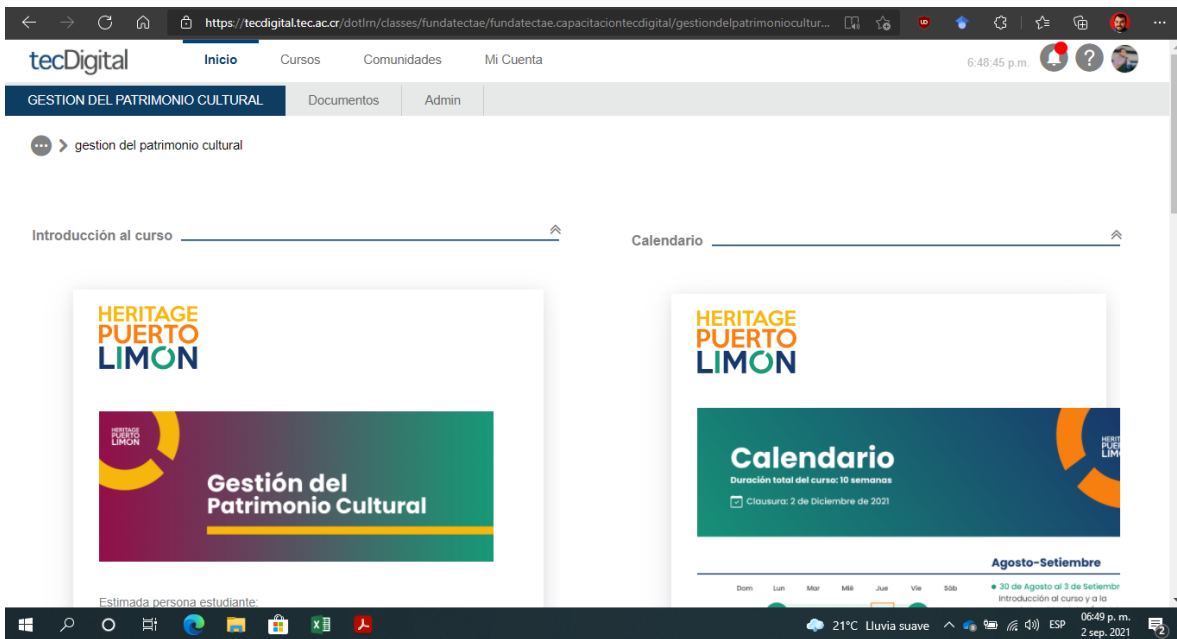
https://tecdigital.tec.ac.cr/dotlrn/classes/fundatectae/fundatectae.capacitaciontecdigital/gestiondelpatrimoniocultur...

tecDigital Inicio Cursos Comunidades Mi Cuenta 6:48:45 p.m.

GESTION DEL PATRIMONIO CULTURAL Documentos Admin

gestion del patrimonio cultural

Introducción al curso

Calendario

HERITAGE PUERTO LIMON

HERITAGE PUERTO LIMON

Gestión del Patrimonio Cultural

Estimada persona estudiante:

HERITAGE PUERTO LIMON

HERITAGE PUERTO LIMON

Calendario

Duración total del curso: 10 semanas

Clausura: 2 de Diciembre de 2021

Agosto-Setiembre

Dom Lun Mar Mié Jue Vie Sáb

• 30 de Agosto al 3 de Setiembr

Introducción al curso y a la

21°C Lluvia suave ESP 06:49 p. m. 2 sep. 2021